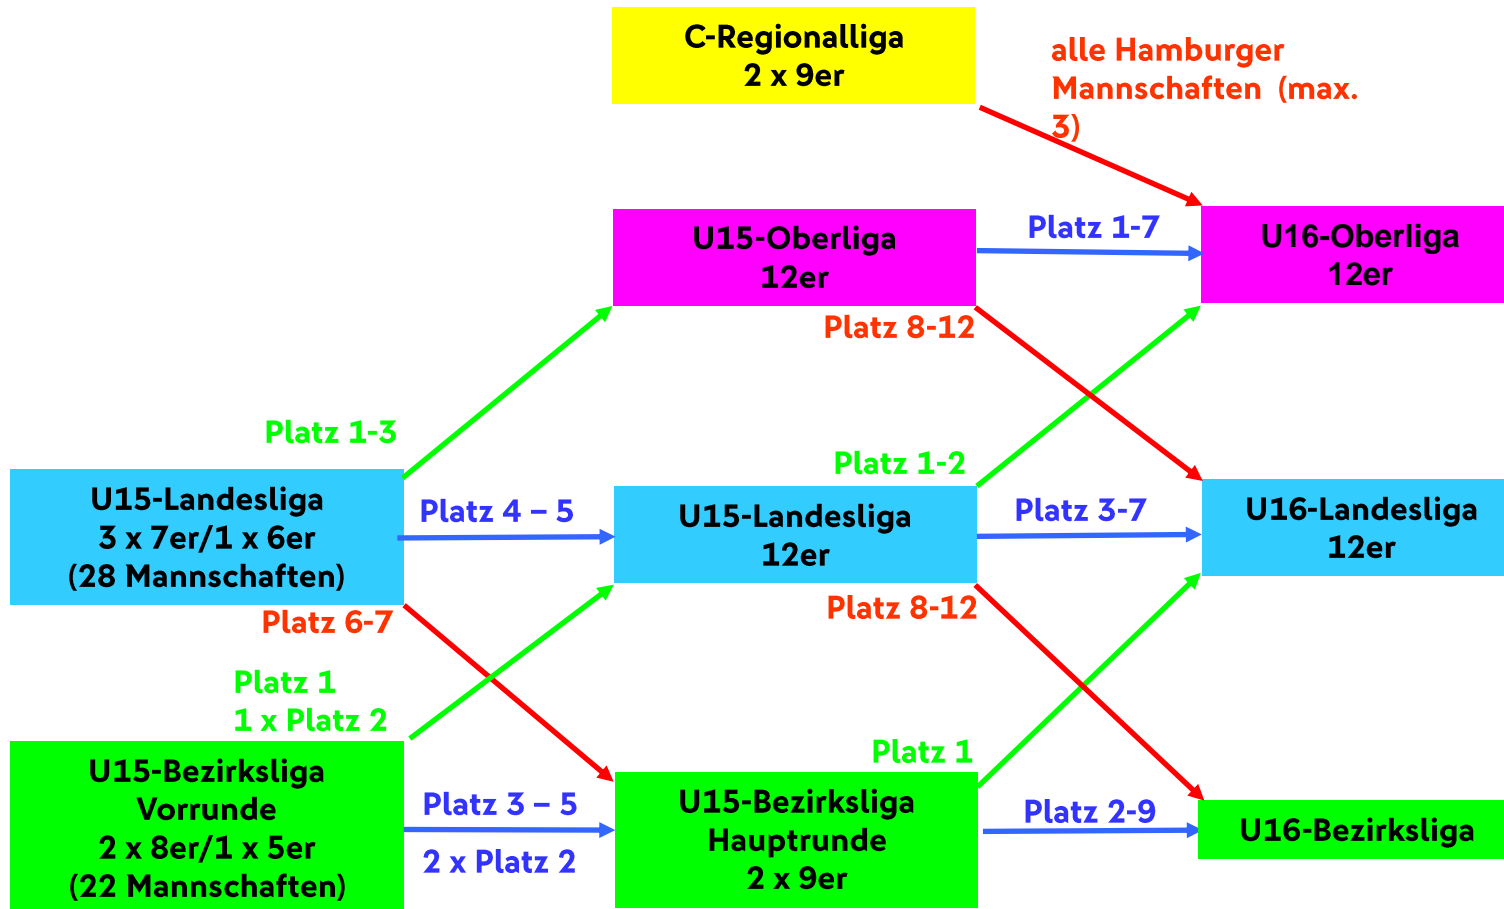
C-Regionalliga
2 x 9er

alle Hamburger Mannschaften (max. 3)

U15-Oberliga
12er

Platz 1-7

U16-Oberliga
12er

Platz 8-12

Platz 1-3

Platz 1-2

U15-Landesliga
3 x 7er/1 x 6er
(28 Mannschaften)

Platz 4 – 5

U15-Landesliga
12er

Platz 3-7

U16-Landesliga
12er

Platz 6-7

Platz 8-12

Platz 1
1 x Platz 2

Platz 1

U15-Bezirksliga
Vorrunde
2 x 8er/1 x 5er
(22 Mannschaften)

Platz 3 – 5

2 x Platz 2

U15-Bezirksliga
Hauptrunde
2 x 9er

Platz 2-9

U16-Bezirksliga